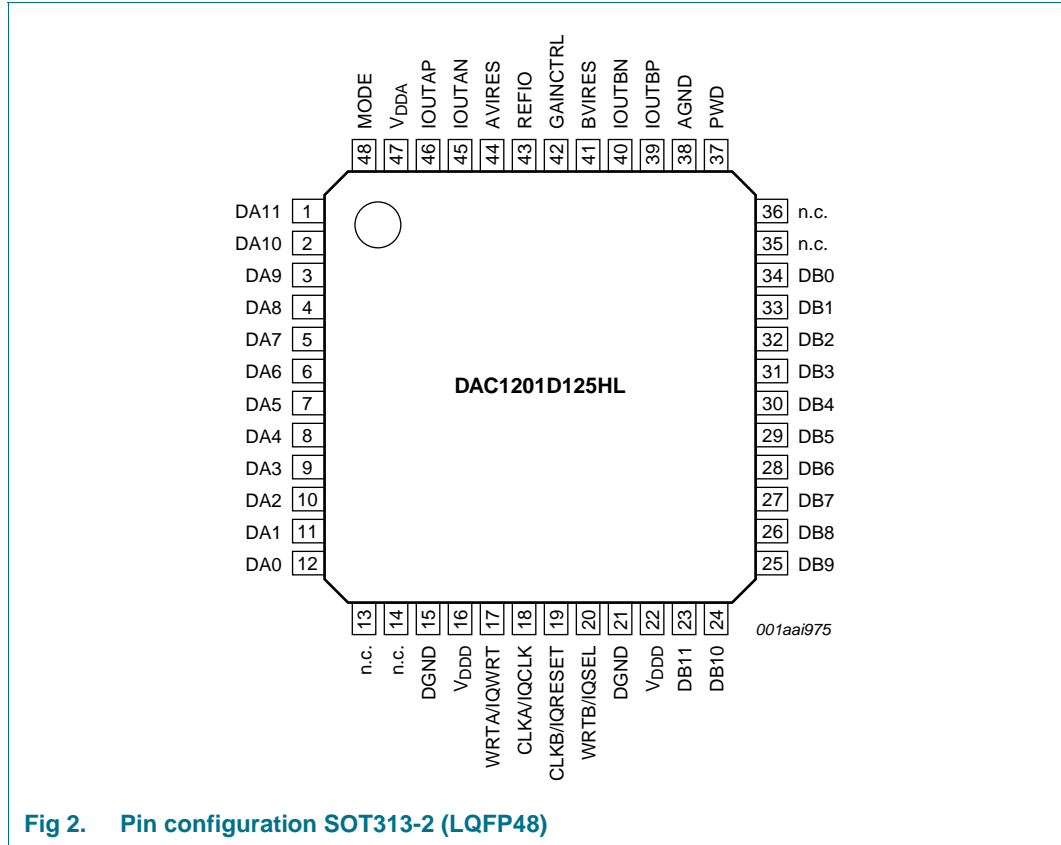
MODE 48
$V_{DDA}$ 47
IOUTAP 46
IOUTAN 45
AVIRES 44
REFIO 43
GAINCTRL 42
BVIRES 41
IOUTBN 40
IOUTBP 39
AGND 38
PWD 37

DA11 1
DA10 2
DA9 3
DA8 4
DA7 5
DA6 6
DA5 7
DA4 8
DA3 9
DA2 10
DA1 11
DA0 12

36 n.c.
35 n.c.
34 DB0
33 DB1
32 DB2
31 DB3
30 DB4
29 DB5
28 DB6
27 DB7
26 DB8
25 DB9

DAC1201D125HL

13 n.c.
14 n.c.
15 DGND
16 $V_{DDD}$
17 WRTA/IQWRT
18 CLKA/IQCLK
19 CLKB/IQRESET
20 WRTB/IQSEL
21 DGND
22 $V_{DDD}$
23 DB11
24 DB10

001aai975

Fig 2. Pin configuration SOT313-2 (LQFP48)